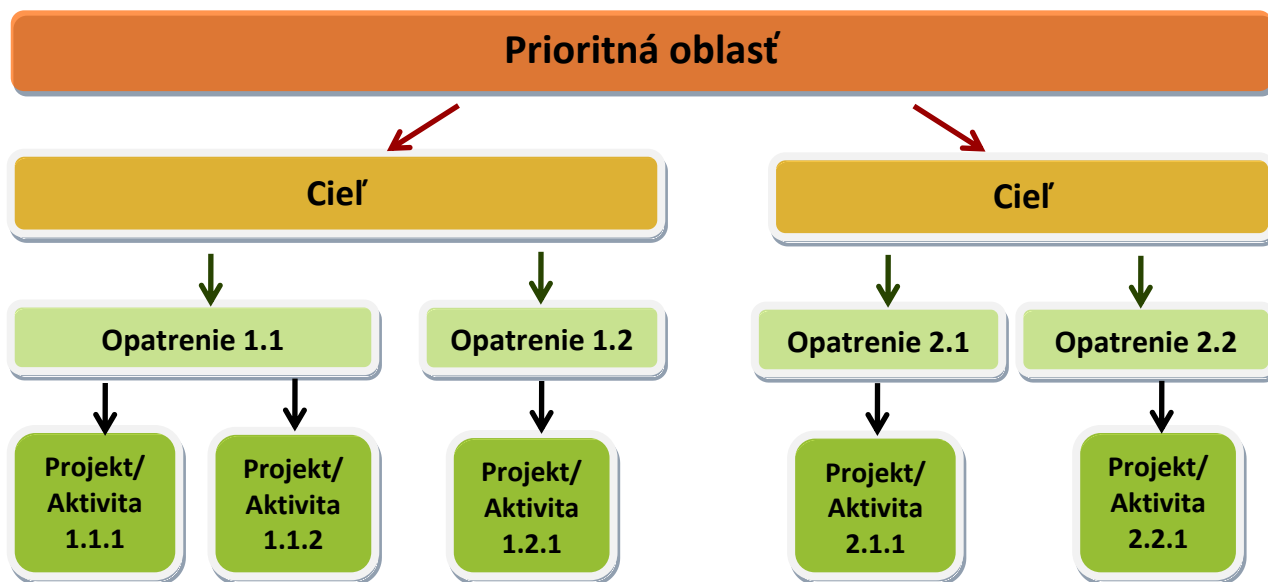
Prioritná oblasť

Cieľ

Cieľ

Opatrenie 1.1

Opatrenie 1.2

Opatrenie 2.1

Opatrenie 2.2

Projekt/ Aktivita 1.1.1

Projekt/ Aktivita 1.1.2

Projekt/ Aktivita 1.2.1

Projekt/ Aktivita 2.1.1

Projekt/ Aktivita 2.2.1